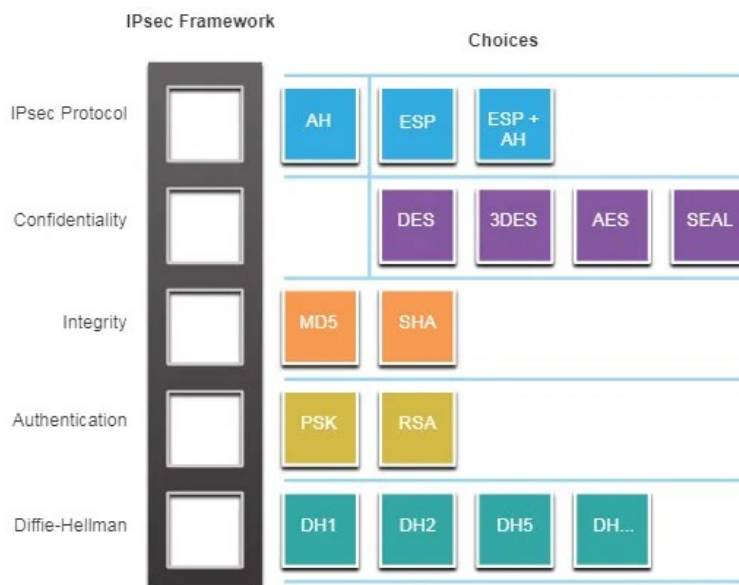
IPsec Framework

Choices

| | | | | | |
|---|---|---|---|---|---|
| IPsec Protocol | AH | ESP | ESP + AH | | |
| Confidentiality | | DES | 3DES | AES | SEAL |
| Integrity | MD5 | SHA | | | |
| Authentication | PSK | RSA | | | |
| Diffie-Hellman | DH1 | DH2 | DH5 | DH... | |